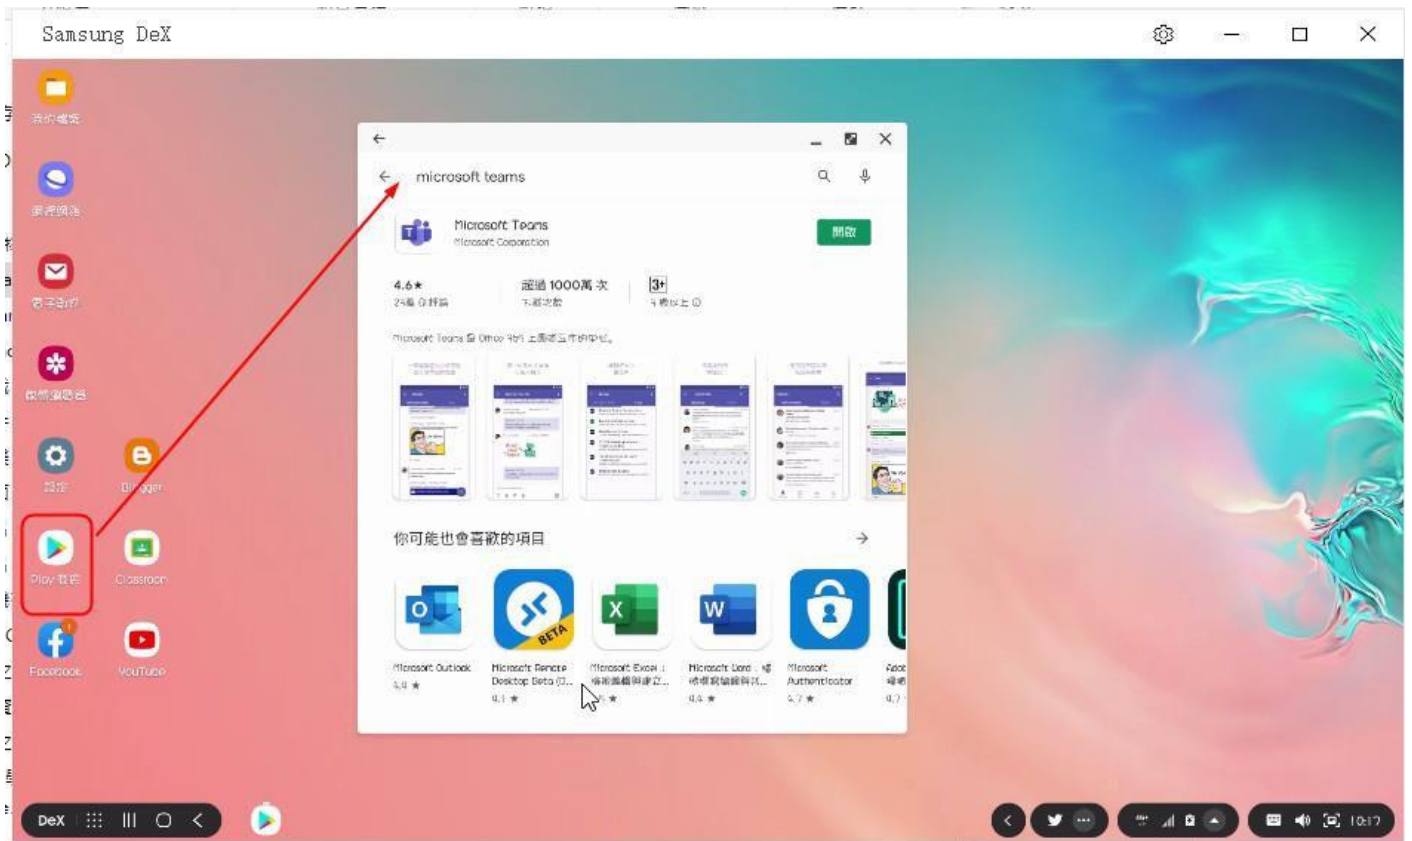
Samsung DeX

我的檔案

網路瀏覽

電子郵件

媒體瀏覽器

設定

Blogger

Play 商店

Classroom

Facebook

YouTube

microsoft teams

Microsoft Teams
Microsoft Corporation

開啟

4.6★
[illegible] 則評論

超過 1000萬 次
下載次數

3+
3 歲以上 ⓘ

Microsoft Teams 是 Office 365 上團隊工作的中心。

你可能也會喜歡的項目

Microsoft Outlook
4.4 ★

Microsoft Remote Desktop Beta (U...
4.1 ★

Microsoft Excel：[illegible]
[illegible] ★

Microsoft Word：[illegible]
4.4 ★

Microsoft Authenticator
4.7 ★

Adob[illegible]
4.7

DeX

10:17